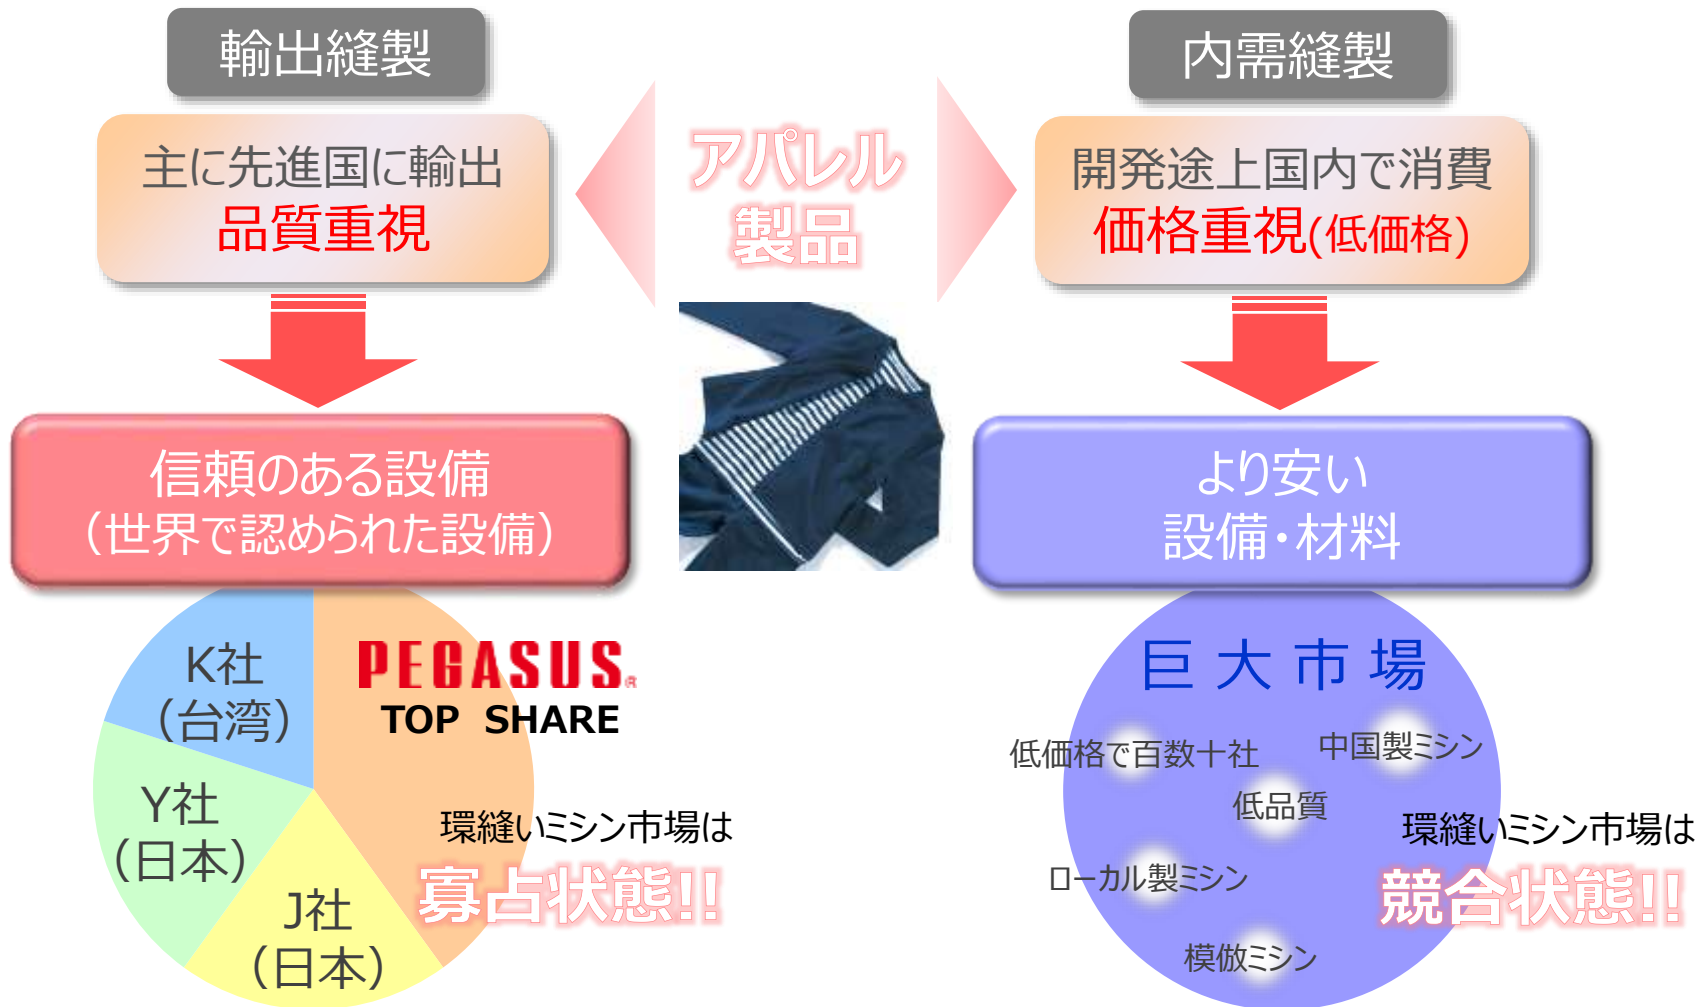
輸出縫製

主に先進国に輸出
品質重視

アパレル
製品

内需縫製

開発途上国内で消費
価格重視(低価格)

信頼のある設備
（世界で認められた設備）

より安い
設備・材料

K社
（台湾）

PEGASUS
TOP SHARE

Y社
（日本）

J社
（日本）

環縫いミシン市場は
寡占状態!!

巨 大 市 場

低価格で百数十社

中国製ミシン

低品質

ローカル製ミシン

模倣ミシン

環縫いミシン市場は
競合状態!!